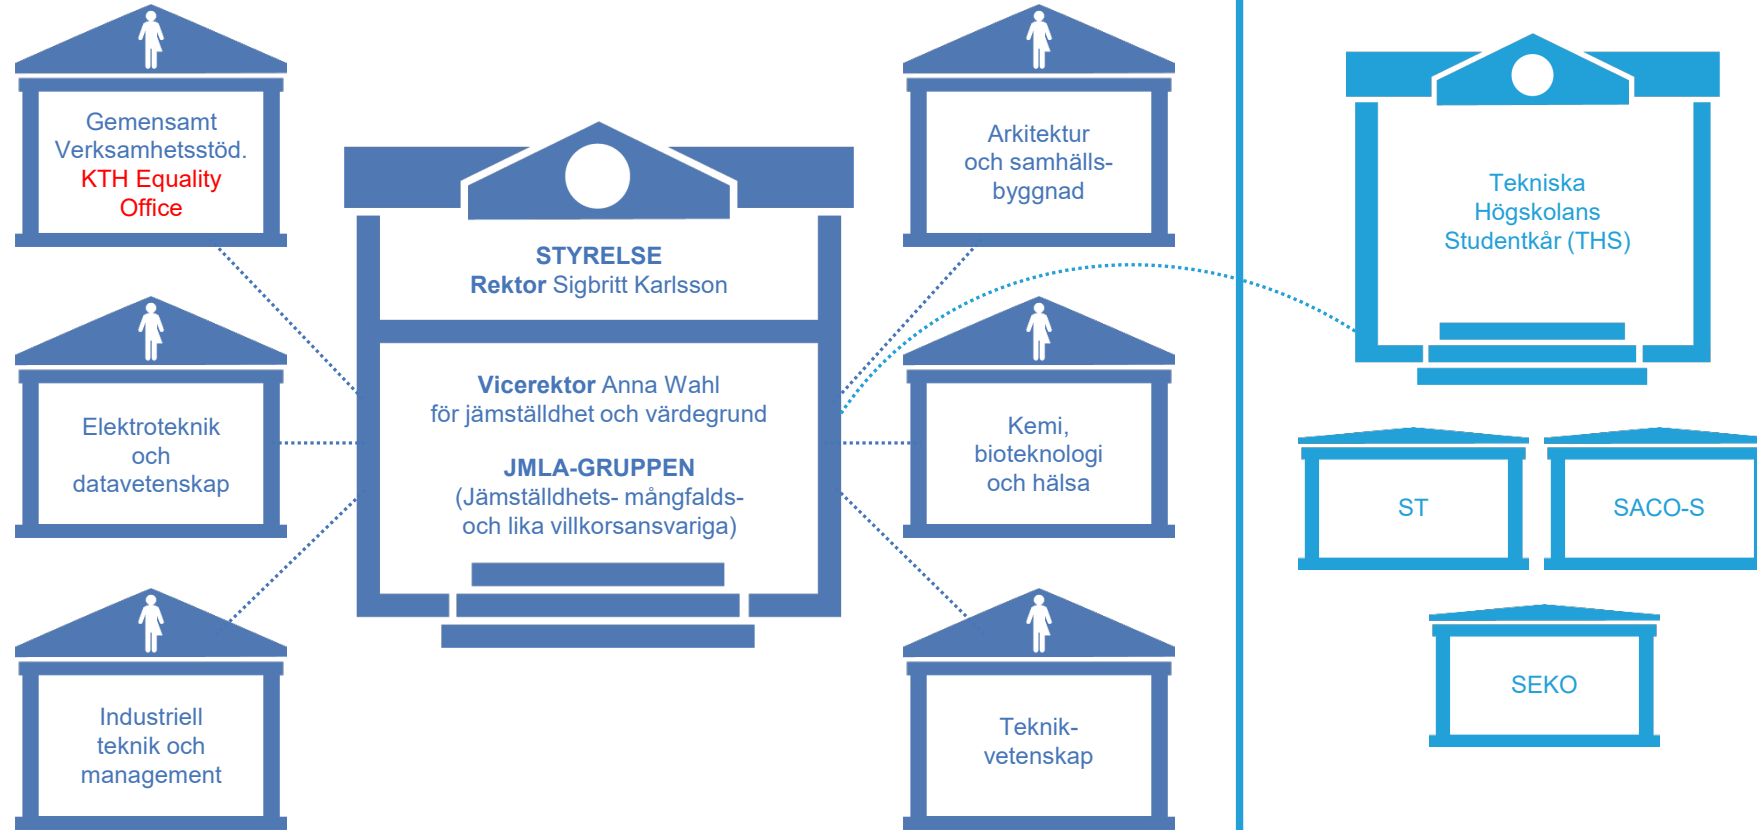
Gemensamt Verksamhetsstöd. KTH Equality Office

STYRELSE
Rektor Sigbritt Karlsson

Vicerektor Anna Wahl för jämställdhet och värdegrund

JMLA-GRUPPEN (Jämställdhets- mångfalds- och lika villkorsansvariga)

Arkitektur och samhällsbyggnad

Elektroteknik och datavetenskap

Kemi, bioteknologi och hälsa

Industriell teknik och management

Teknikvetenskap

Tekniska Högskolans Studentkår (THS)

ST

SACO-S

SEKO